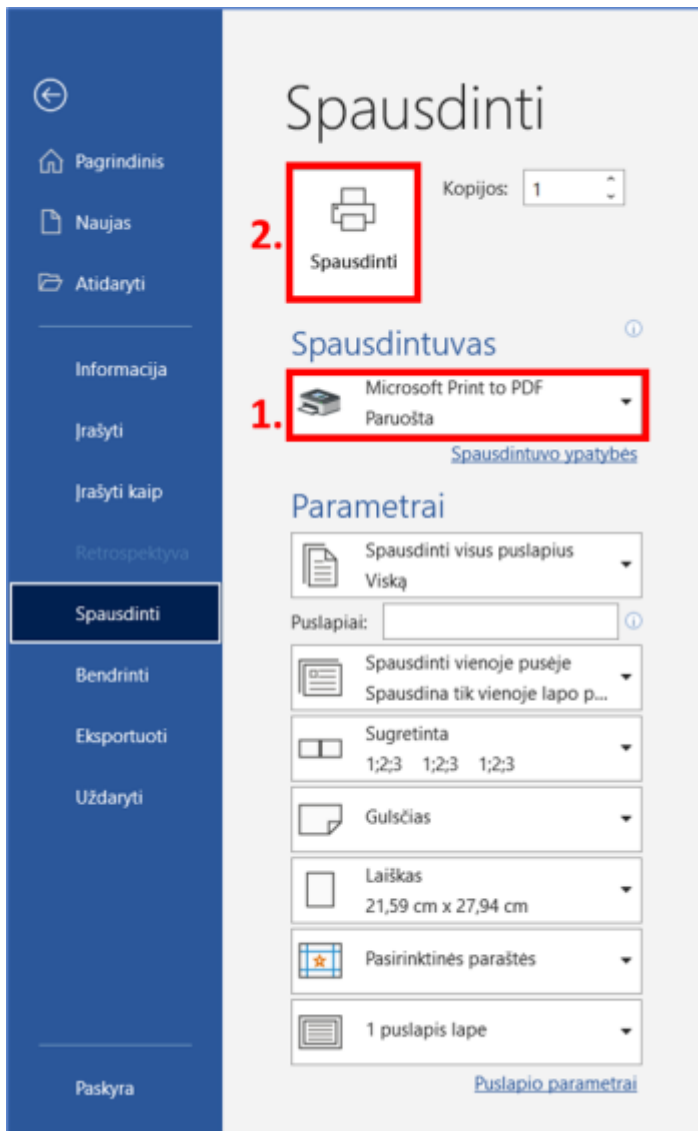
Pagrindinis

Naujas

Atidaryti

Informacija

Įrašyti

Įrašyti kaip

Retrospektyva

Spausdinti

Bendrinti

Eksportuoti

Uždaryti

Paskyra

Spausdinti

2.

Spausdinti

Kopijos: 1

Spausdintuvas

1.

Microsoft Print to PDF
Paruošta

Spausdintuvo ypatybės

Parametrai

Spausdinti visus puslapius
Viską

Puslapiai:

Spausdinti vienoje pusėje
Spausdina tik vienoje lapo p...

Sugretinta
1;2;3 1;2;3 1;2;3

Gulsčias

Laiškas
21,59 cm x 27,94 cm

Pasirinktinės paraštės

1 puslapis lape

Puslapio parametrai